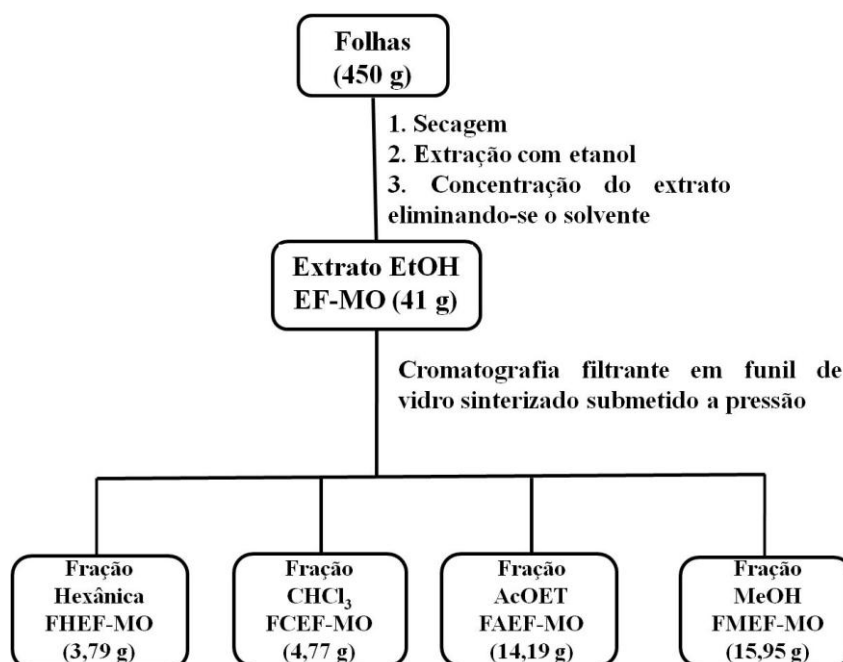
Folhas
(450 g)

1. Secagem
2. Extração com etanol
3. Concentração do extrato eliminando-se o solvente

Extrato EtOH
EF-MO (41 g)

Cromatografia filtrante em funil de vidro sinterizado submetido a pressão

Fração
Hexânica
FHEF-MO
(3,79 g)

Fração
$CHCl_3$
FCEF-MO
(4,77 g)

Fração
AcOET
FAEF-MO
(14,19 g)

Fração
MeOH
FMEF-MO
(15,95 g)